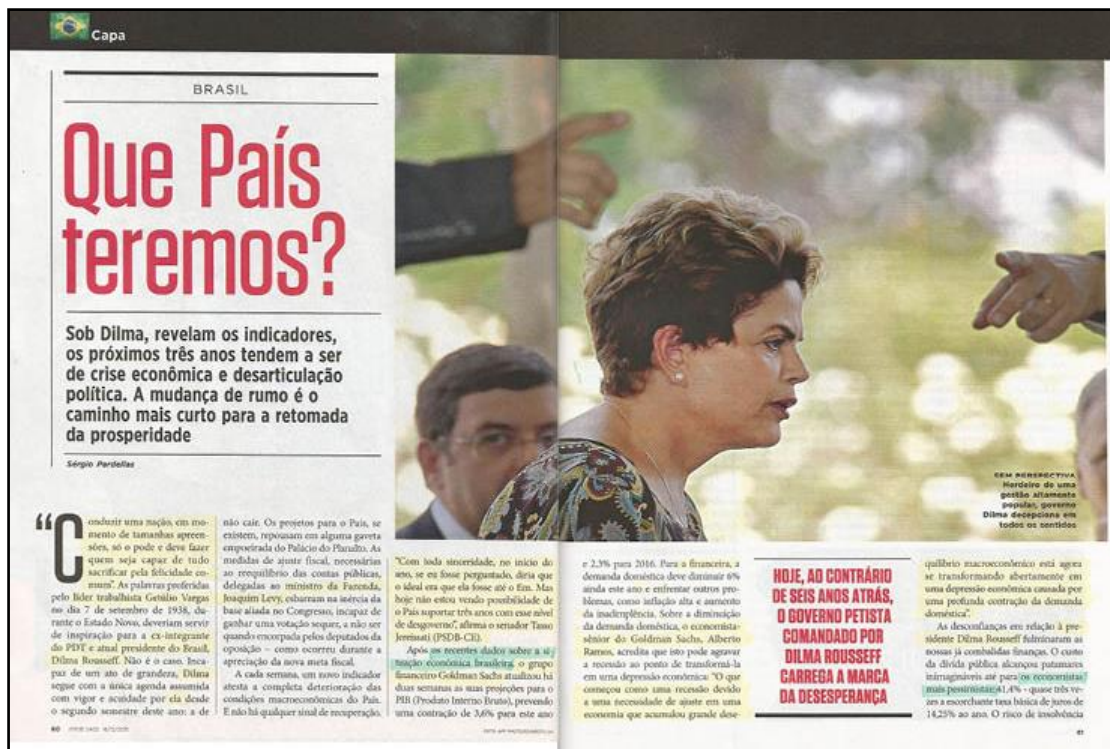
Capa

BRASIL

Que País teremos?

Sob Dilma, revelam os indicadores, os próximos três anos tendem a ser de crise econômica e desarticulação política. A mudança de rumo é o caminho mais curto para a retomada da prosperidade

Sérgio Pardellas

"Conduzir uma nação, em momento de tamanhas apreensões, só o pode e deve fazer quem seja capaz de tudo sacrificar pela felicidade comum". As palavras proferidas pelo líder trabalhista Getúlio Vargas no dia 7 de setembro de 1938, durante o Estado Novo, deveriam servir de inspiração para a ex-integrante do PDT e atual presidente do Brasil, Dilma Rousseff. Não é o caso. Incapaz de um ato de grandeza, Dilma segue com a única agenda assumida com vigor e acuidade por ela desde o segundo semestre deste ano: a de não cair. Os projetos para o País, se existem, repousam em alguma gaveta empoeirada do Palácio do Planalto. As medidas de ajuste fiscal, necessárias ao reequilíbrio das contas públicas, delegadas ao ministro da Fazenda, Joaquim Levy, esbarram na inércia da base aliada no Congresso, incapaz de ganhar uma votação sequer, a não ser quando encorpada pelos deputados da oposição – como ocorreu durante a apreciação da nova meta fiscal.

A cada semana, um novo indicador atesta a completa deterioração das condições macroeconômicas do País. E não há qualquer sinal de recuperação. "Com toda sinceridade, no início do ano, se eu fosse perguntado, diria que o ideal era que ela fosse até o fim. Mas hoje não estou vendo possibilidade de o País suportar três anos com esse nível de desgoverno", afirma o senador Tasso Jereissati (PSDB-CE).

Após os recentes dados sobre a situação econômica brasileira, o grupo financeiro Goldman Sachs atualizou há duas semanas as suas projeções para o PIB (Produto Interno Bruto), prevendo uma contração de 3,6% para este ano e 2,3% para 2016. Para a financeira, a demanda doméstica deve diminuir 6% ainda este ano e enfrentar outros problemas, como inflação alta e aumento da inadimplência. Sobre a diminuição da demanda doméstica, o economista-sênior do Goldman Sachs, Alberto Ramos, acredita que isto pode agravar a recessão ao ponto de transformá-la em uma depressão econômica: "O que começou como uma recessão devido a uma necessidade de ajuste em uma economia que acumulou grande desequilíbrio macroeconômico está agora se transformando abertamente em uma depressão econômica causada por uma profunda contração da demanda doméstica".

HOJE, AO CONTRÁRIO DE SEIS ANOS ATRÁS, O GOVERNO PETISTA COMANDADO POR DILMA ROUSSEFF CARREGA A MARCA DA DESESPERANÇA

As desconfianças em relação à presidente Dilma Rousseff fulminaram as nossas já combalidas finanças. O custo da dívida pública alcançou patamares inimagináveis até para os economistas mais pessimistas: 41,4% – quase três vezes a escorchante taxa básica de juros de 14,25% ao ano. O risco de insolvência

SEM PERSPECTIVA
Herdeira de uma gestão altamente popular, governo Dilma decepciona em todos os sentidos

60 ISTOÉ 2400 4/12/2015

61